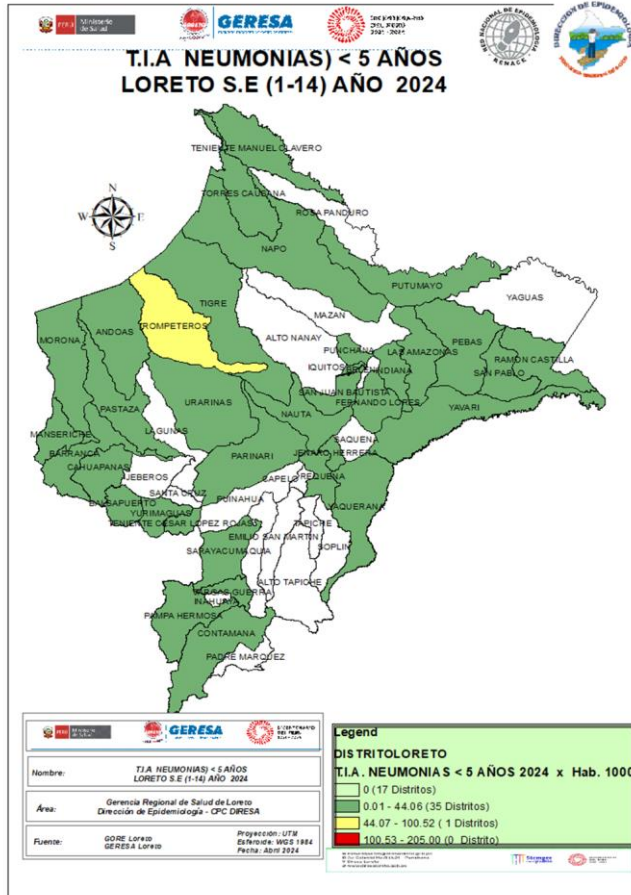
PERÚ Ministerio de Salud

GERESA

BICENTENARIO DEL PERÚ 2021 - 2024

RED NACIONAL DE EPIDEMIOLOGIA RENACE

DIRECCIÓN DE EPIDEMIOLOGÍA

T.I.A NEUMONIAS) < 5 AÑOS
LORETO S.E (1-14) AÑO 2024

N
W E
S

TENIENTE MANUEL CLAVERO
TORRES CAUSANA
ROSA PANDURO
NAPO
PUTUMAYO
YAGUAS
TIGRE
TROMPETEROS
ANDOAS
MORONA
MAZAN
ALTO NANAY
PUNCHANA
LAS AMAZONAS
PEBAS
RAMON CASTILLA
IQUITOS
BELEN
INDIANA
SAN PABLO
SAN JUAN BAUTISTA
FERNANDO LORES
YAVARI
PASTAZA
URARINAS
NAUTA
LAGUNAS
MANSERICHE
BARRANCA
CAHUAPANAS
PARINARI
SAQUENA
JENARO HERRERA
JEBEROS
REQUENA
SANTA CRUZ
CAPELO
PUINAHUA
BALSAPUERTO
YURIMAGUAS
TENIENTE CESAR LOPEZ ROJAS
EMILIO SAN MARTIN
TAPICHE
SOPLIN
SARAYACU
MAQUIA
ALTO TAPICHE
VARGAS GUERRA
INAHUAYA
PAMPA HERMOSA
CONTAMANA
PADRE MARQUEZ

PERÚ Ministerio de Salud | GERESA | BICENTENARIO DEL PERÚ

| | |
|---|---|
| Nombre: | T.I.A NEUMONIAS) < 5 AÑOS LORETO S.E (1-14) AÑO 2024 |
| Área: | Gerencia Regional de Salud de Loreto Dirección de Epidemiología - CPC DIRESA |
| Fuente: | GORE Loreto GERESA Loreto |

Proyección: UTM
Esferoide: WGS 1984
Fecha: Abril 2024

Legend
DISTRITOLORETO
T.I.A. NEUMONIAS < 5 AÑOS 2024 x Hab. 1000
0 (17 Distritos)
0.01 - 44.06 (35 Distritos)
44.07 - 100.52 ( 1 Distritos)
100.53 - 205.00 (0 Distrito)

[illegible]